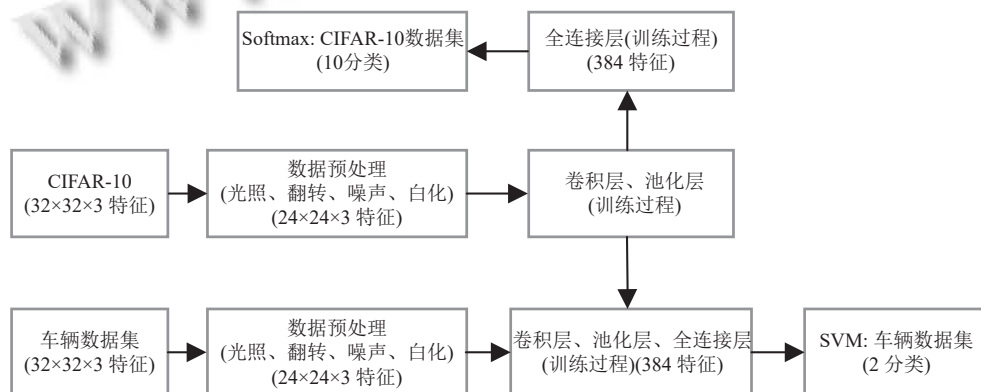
Softmax: CIFAR-10数据集
(10分类)

全连接层(训练过程)
(384 特征)

CIFAR-10
(32×32×3 特征)

数据预处理
(光照、翻转、噪声、白化)
(24×24×3 特征)

卷积层、池化层
(训练过程)

车辆数据集
(32×32×3 特征)

数据预处理
(光照、翻转、噪声、白化)
(24×24×3 特征)

卷积层、池化层、全连接层
(训练过程)(384 特征)

SVM: 车辆数据集
(2 分类)